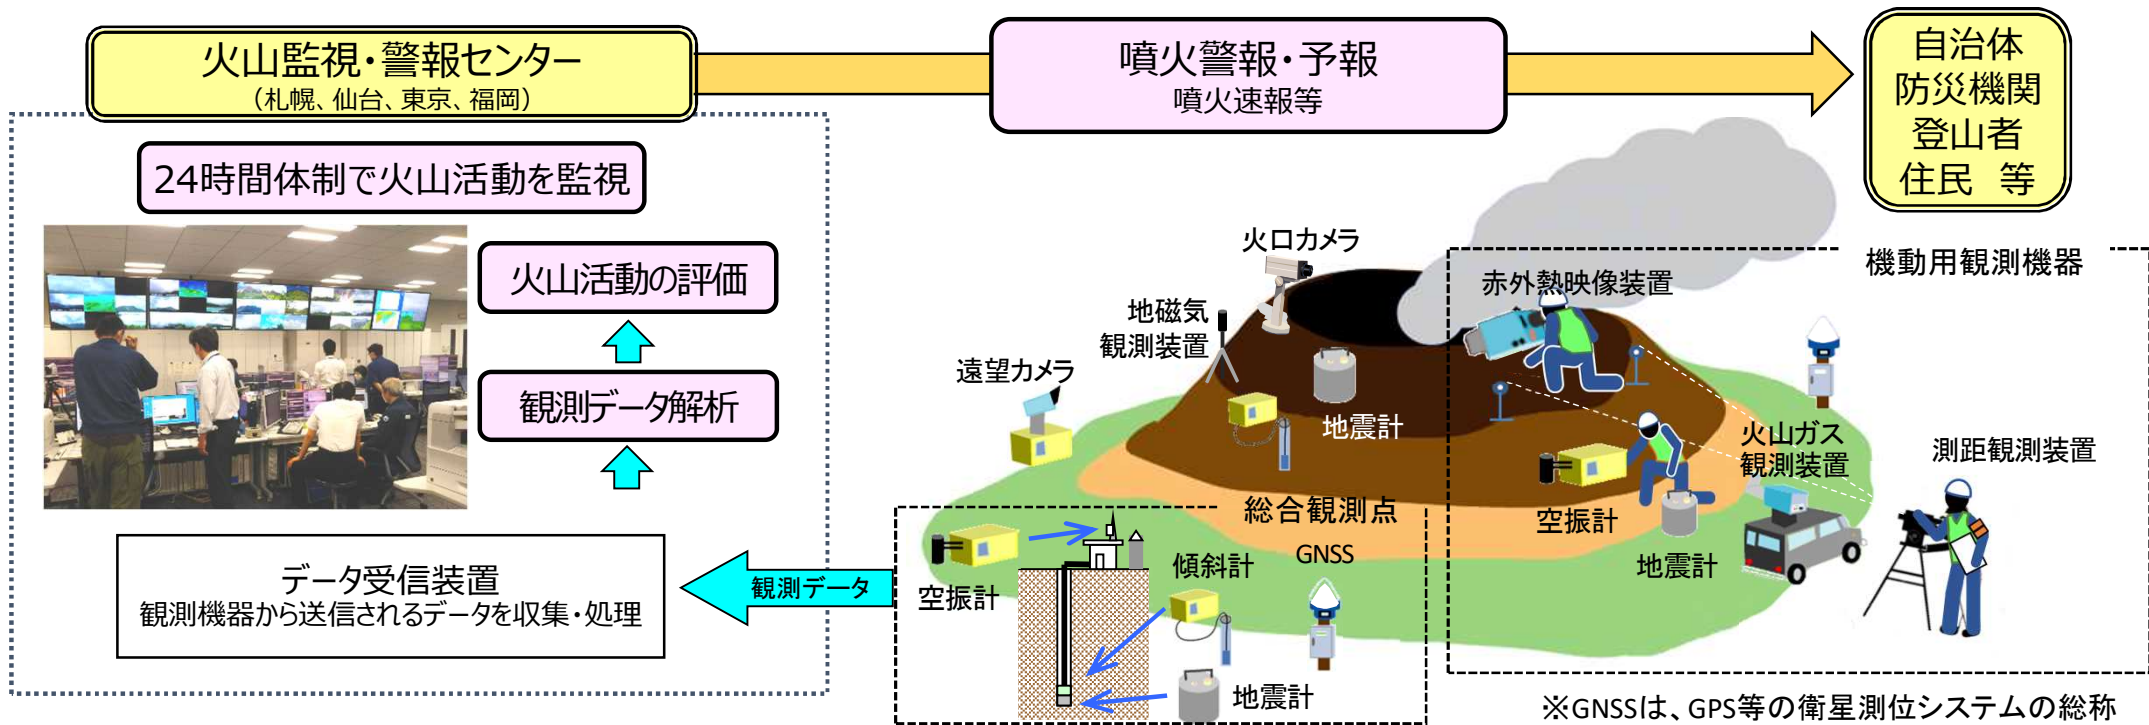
火山監視・警報センター
（札幌、仙台、東京、福岡）

噴火警報・予報
噴火速報等

自治体
防災機関
登山者
住民　等

24時間体制で火山活動を監視

火山活動の評価

観測データ解析

データ受信装置
観測機器から送信されるデータを収集・処理

観測データ

火口カメラ

地磁気
観測装置

遠望カメラ

地震計

機動用観測機器

赤外熱映像装置

火山ガス
観測装置

測距観測装置

総合観測点

空振計

傾斜計

GNSS

空振計

地震計

地震計

※GNSSは、GPS等の衛星測位システムの総称